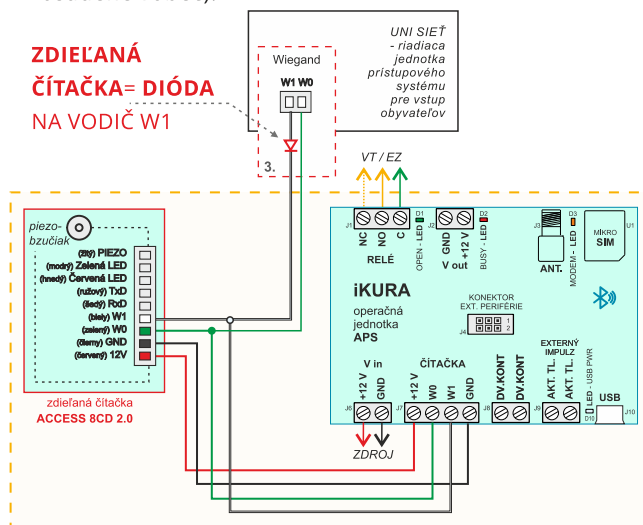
ZDIEĽANÁ ČÍTAČKA= DIÓDA
NA VODIČ W1

Wiegand
W1 W0
3.

UNI SIEŤ
- riadiaca jednotka prístupového systému pre vstup obyvateľov

VT / EZ

piezo-bzučiak
(žltý) PIEZO
(modrý) Zelená LED
(hnedý) Červená LED
(ružový) TxD
(šedý) RxD
(biely) W1
(zelený) W0
(čierny) GND
(červený) 12V

zdieľaná čítačka
ACCESS 8CD 2.0

J1
NC NO C
RELÉ
D1
OPEN - LED
J2
GND +12 V
V out
D2
BUSY - LED
J3
ANT.
D3
MODEM - LED
MIKRO SIM
U1

iKURA
operačná jednotka
APS

KONEKTOR EXT. PERIFÉRIE
J4
1
2

V in
J6
+12 V GND
ZDROJ

ČÍTAČKA
J7
+12 V W0 W1 GND

J8
DV.KONT DV.KONT

EXTERNÝ IMPULZ
J9
AKT. TL. AKT. TL.

LED - USB PWR
D10
USB
J10